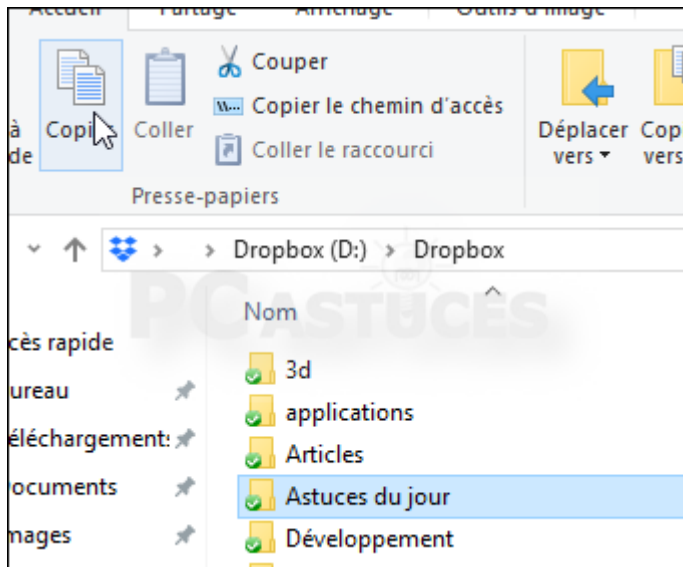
Accueil Partage Affichage Outils d'image

à de

Copier

Coller

Couper

Copier le chemin d'accès

Coller le raccourci

Presse-papiers

Déplacer vers ▾

Copier vers

Dropbox (D:) › Dropbox

PC ASTUCES

Nom

cès rapide

ureau

éléchargements

ocuments

mages

3d

applications

Articles

Astuces du jour

Développement